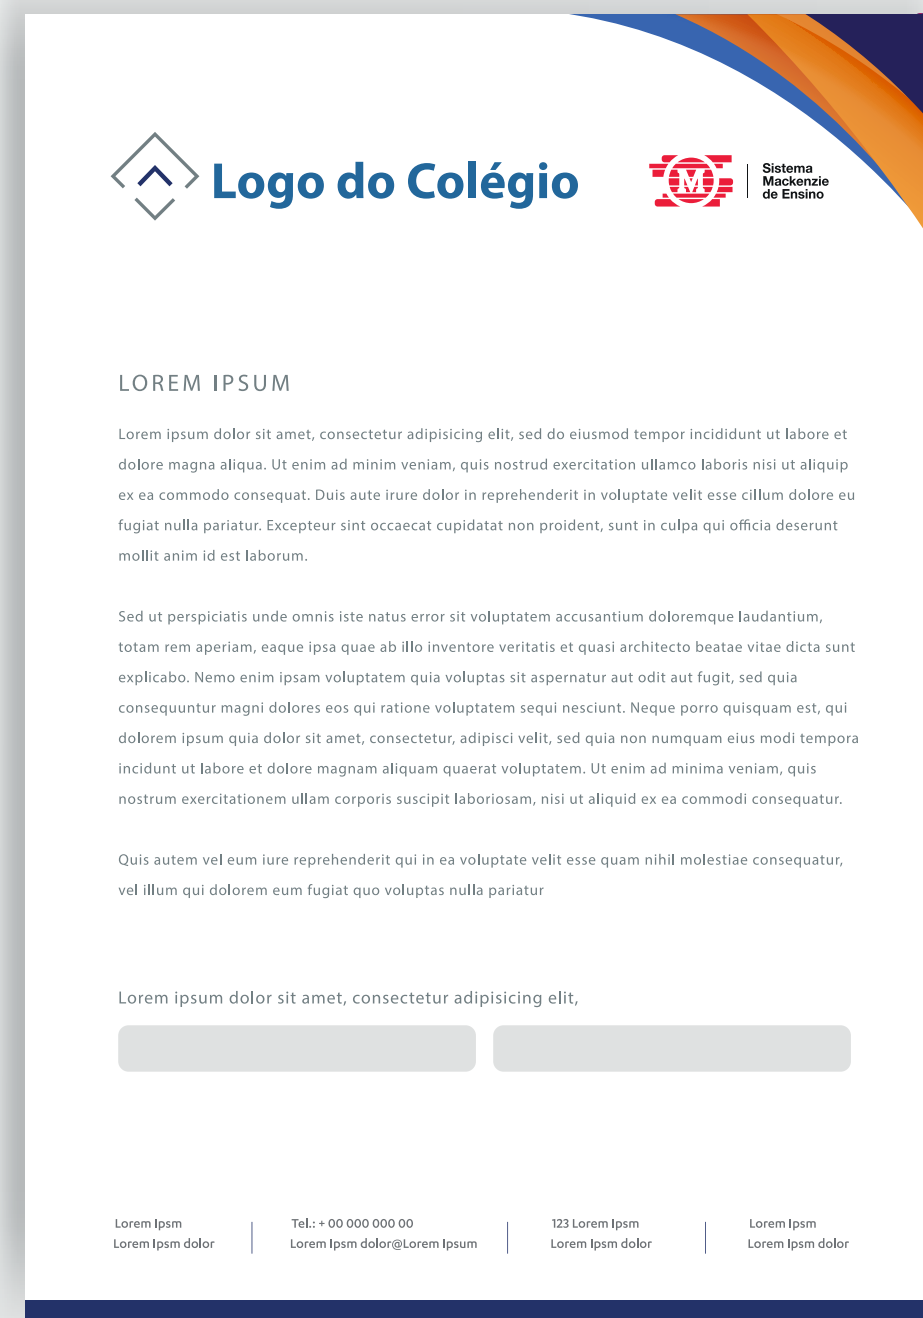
Logo do Colégio

M

Sistema Mackenzie de Ensino

LOREM IPSUM

Lorem ipsum dolor sit amet, consectetur adipisicing elit, sed do eiusmod tempor incididunt ut labore et dolore magna aliqua. Ut enim ad minim veniam, quis nostrud exercitation ullamco laboris nisi ut aliquip ex ea commodo consequat. Duis aute irure dolor in reprehenderit in voluptate velit esse cillum dolore eu fugiat nulla pariatur. Excepteur sint occaecat cupidatat non proident, sunt in culpa qui officia deserunt mollit anim id est laborum.

Sed ut perspiciatis unde omnis iste natus error sit voluptatem accusantium doloremque laudantium, totam rem aperiam, eaque ipsa quae ab illo inventore veritatis et quasi architecto beatae vitae dicta sunt explicabo. Nemo enim ipsam voluptatem quia voluptas sit aspernatur aut odit aut fugit, sed quia consequuntur magni dolores eos qui ratione voluptatem sequi nesciunt. Neque porro quisquam est, qui dolorem ipsum quia dolor sit amet, consectetur, adipisci velit, sed quia non numquam eius modi tempora incidunt ut labore et dolore magnam aliquam quaerat voluptatem. Ut enim ad minima veniam, quis nostrum exercitationem ullam corporis suscipit laboriosam, nisi ut aliquid ex ea commodi consequatur.

Quis autem vel eum iure reprehenderit qui in ea voluptate velit esse quam nihil molestiae consequatur, vel illum qui dolorem eum fugiat quo voluptas nulla pariatur

Lorem ipsum dolor sit amet, consectetur adipisicing elit,

Lorem Ipsm
Lorem Ipsm dolor

Tel.: + 00 000 000 00
Lorem Ipsm dolor@Lorem Ipsum

123 Lorem Ipsm
Lorem Ipsm dolor

Lorem Ipsm
Lorem Ipsm dolor